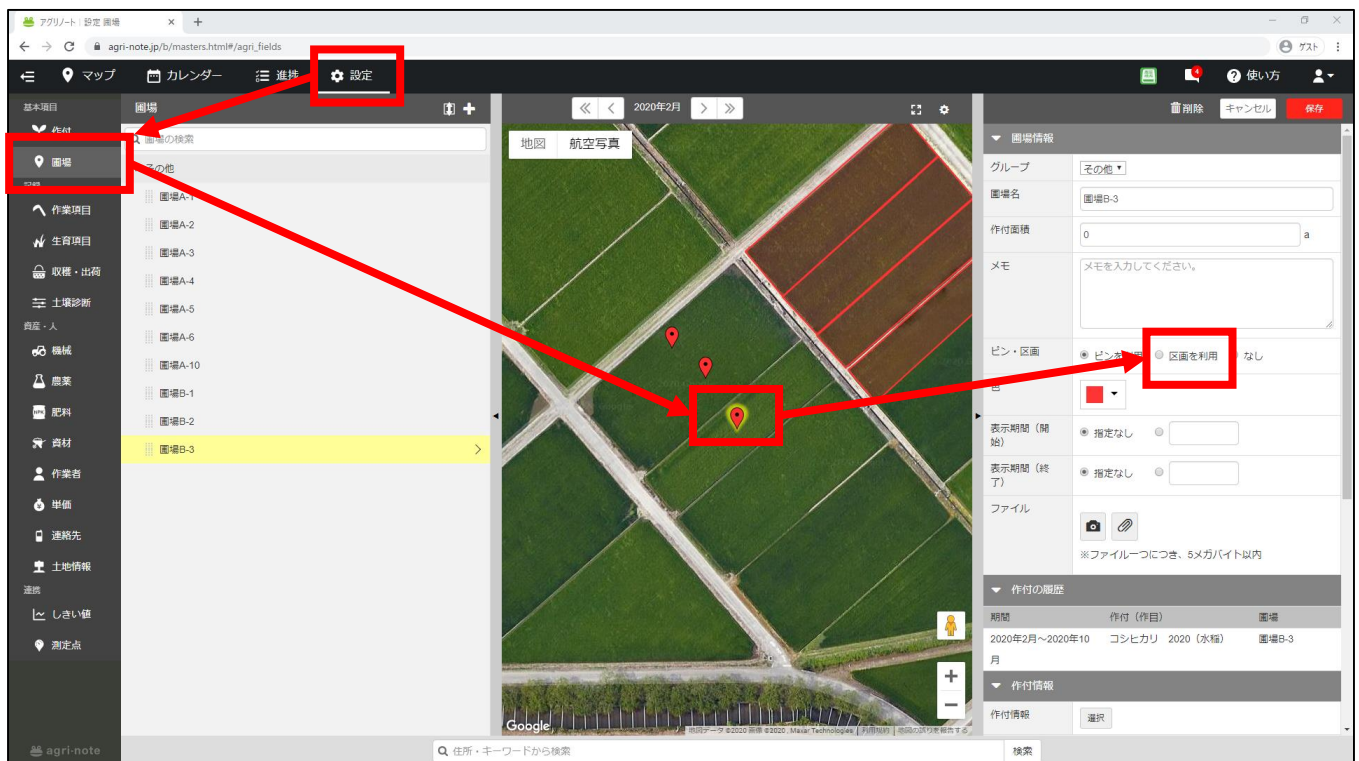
アグリノート | 設定 圃場 × +

agri-note.jp/b/masters.html#/agri_fields

ゲスト

マップ カレンダー 進捗 設定

使い方

基本項目
作付
圃場
記録
作業項目
生育項目
収穫・出荷
土壌診断
資産・人
機械
農薬
肥料
資材
作業者
単価
連絡先
土地情報
連携
しきい値
測定点

agri-note

圃場

圃場の検索

その他
圃場A-1
圃場A-2
圃場A-3
圃場A-4
圃場A-5
圃場A-6
圃場A-10
圃場B-1
圃場B-2
圃場B-3

2020年2月

地図 航空写真

Google 地図データ ©2020 画像 ©2020 , Maxar Technologies | 利用規約 | 地図の誤りを報告する

住所・キーワードから検索 検索

削除 キャンセル 保存

圃場情報

| グループ | その他 |
|---|---|
| 圃場名 | 圃場B-3 |
| 作付面積 | 0 a |
| メモ | メモを入力してください。 |
| ピン・区画 | ピン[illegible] 区画を利用 なし |
| 色 | |
| 表示期間（開始） | 指定なし |
| 表示期間（終了） | 指定なし |
| ファイル | ※ファイル一つにつき、5メガバイト以内 |

作付の履歴

| 期間 | 作付（作目） | 圃場 |
|---|---|---|
| 2020年2月～2020年10月 | コシヒカリ 2020（水稲） | 圃場B-3 |

作付情報

作付情報 選択